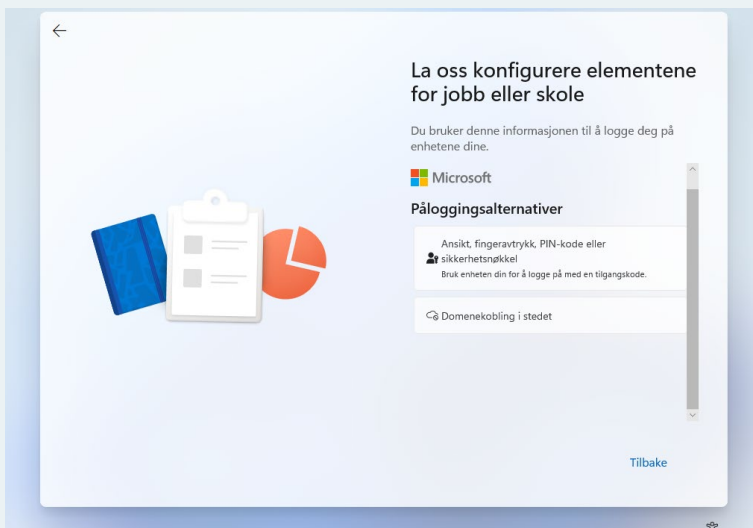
La oss konfigurere elementene for jobb eller skole

Du bruker denne informasjonen til å logge deg på enhetene dine.

Microsoft

Påloggingsalternativer

Ansikt, fingeravtrykk, PIN-kode eller sikkerhetsnøkkel
Bruk enheten din for å logge på med en tilgangskode.

Domenekobling i stedet

Tilbake